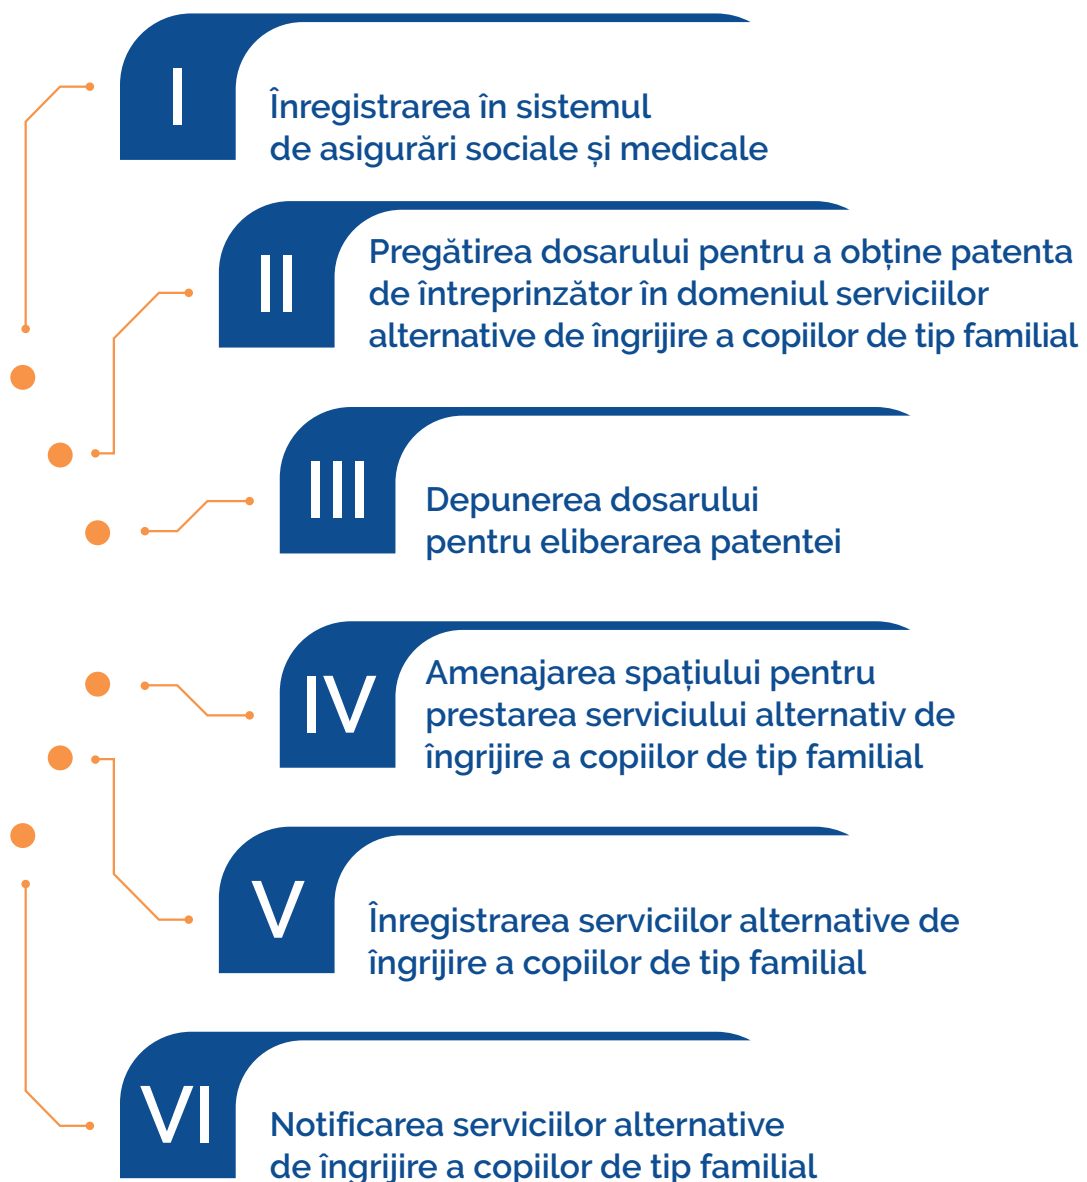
I
Înregistrarea în sistemul de asigurări sociale și medicale

II
Pregătirea dosarului pentru a obține patenta de întreprinzător în domeniul serviciilor alternative de îngrijire a copiilor de tip familial

III
Depunerea dosarului pentru eliberarea patentei

IV
Amenajarea spațiului pentru prestarea serviciului alternativ de îngrijire a copiilor de tip familial

V
Înregistrarea serviciilor alternative de îngrijire a copiilor de tip familial

VI
Notificarea serviciilor alternative de îngrijire a copiilor de tip familial